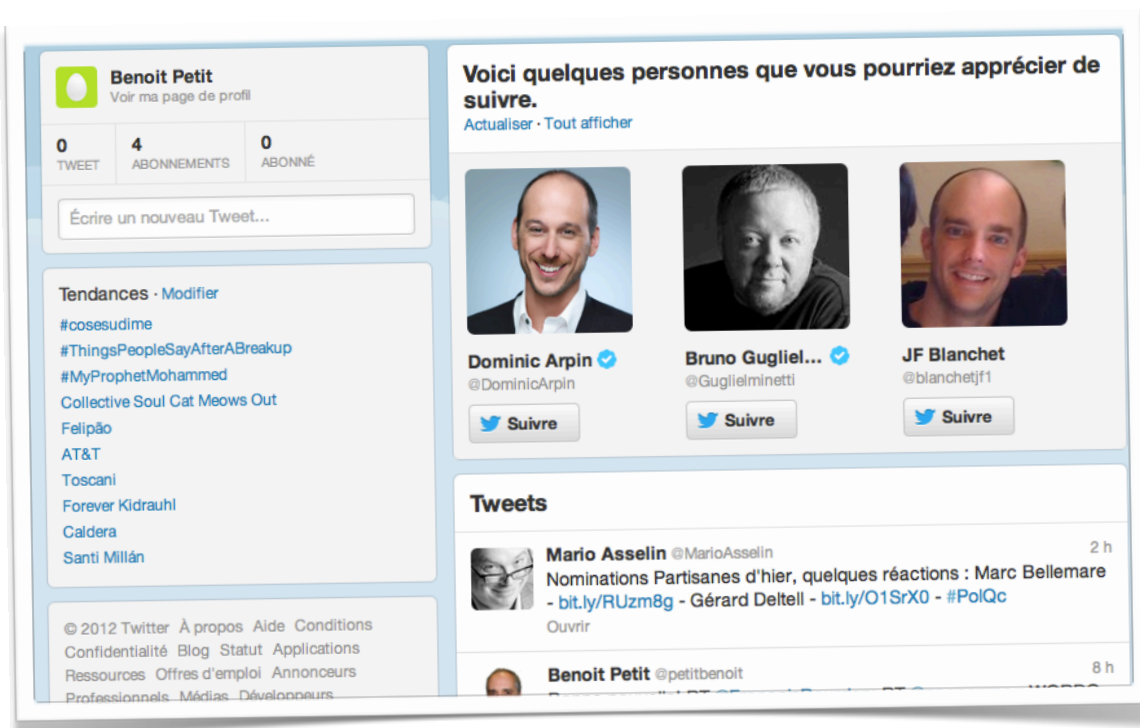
Benoit Petit
Voir ma page de profil

0 TWEET
4 ABONNEMENTS
0 ABONNÉ

Écrire un nouveau Tweet...

Tendances · Modifier
#cosesudime
#ThingsPeopleSayAfterABreakup
#MyProphetMohammed
Collective Soul Cat Meows Out
Felipão
AT&T
Toscani
Forever Kidrauhl
Caldera
Santi Millán

© 2012 Twitter À propos Aide Conditions Confidentialité Blog Statut Applications Ressources Offres d'emploi Annonceurs Professionnels Médias Développeurs

Voici quelques personnes que vous pourriez apprécier de suivre.
Actualiser · Tout afficher

Dominic Arpin
@DominicArpin
Suivre

Bruno Gugliel...
@Guglielminetti
Suivre

JF Blanchet
@blanchetjf1
Suivre

Tweets

Mario Asselin @MarioAsselin 2 h
Nominations Partisanes d'hier, quelques réactions : Marc Bellemare - bit.ly/RUzm8g - Gérard Deltell - bit.ly/O1SrX0 - #PolQc
Ouvrir

Benoit Petit @petitbenoit 8 h
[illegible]